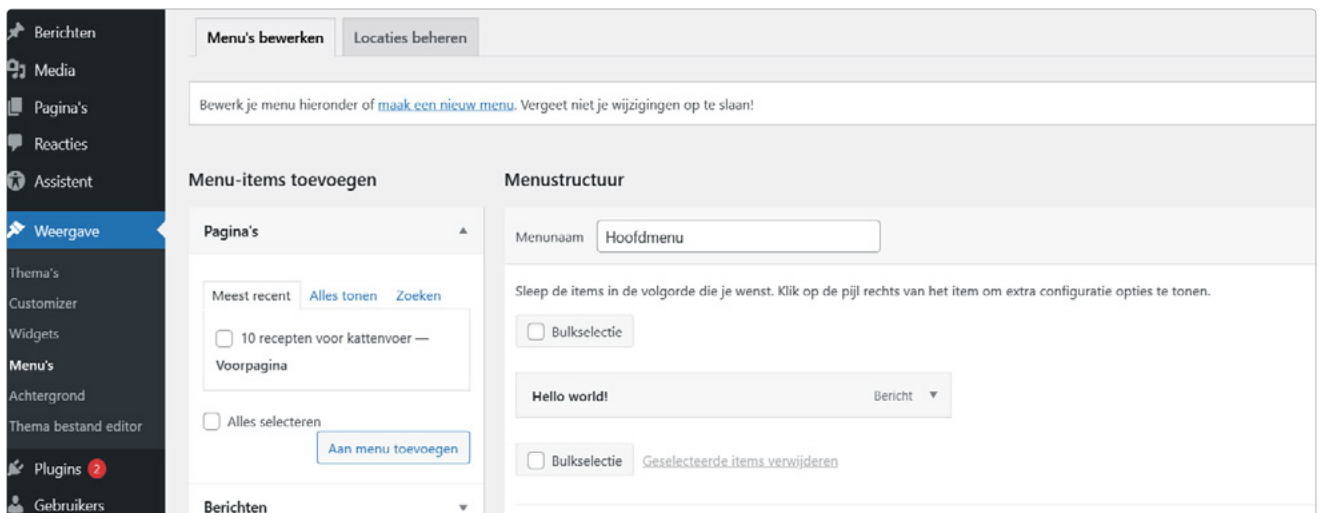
Berichten
Media
Pagina's
Reacties
Assistent
Weergave
Thema's
Customizer
Widgets
Menu's
Achtergrond
Thema bestand editor
Plugins 2
Gebruikers

Menu's bewerken
Locaties beheren

Bewerk je menu hieronder of maak een nieuw menu. Vergeet niet je wijzigingen op te slaan!

Menu-items toevoegen

Pagina's

Meest recent
Alles tonen
Zoeken

10 recepten voor kattenvoer — Voorpagina

Alles selecteren

Aan menu toevoegen

Berichten

Menustructuur

Menunaam Hoofdmenu

Sleep de items in de volgorde die je wenst. Klik op de pijl rechts van het item om extra configuratie opties te tonen.

Bulkselectie

Hello world!
Bericht ▼

Bulkselectie
Geselecteerde items verwijderen